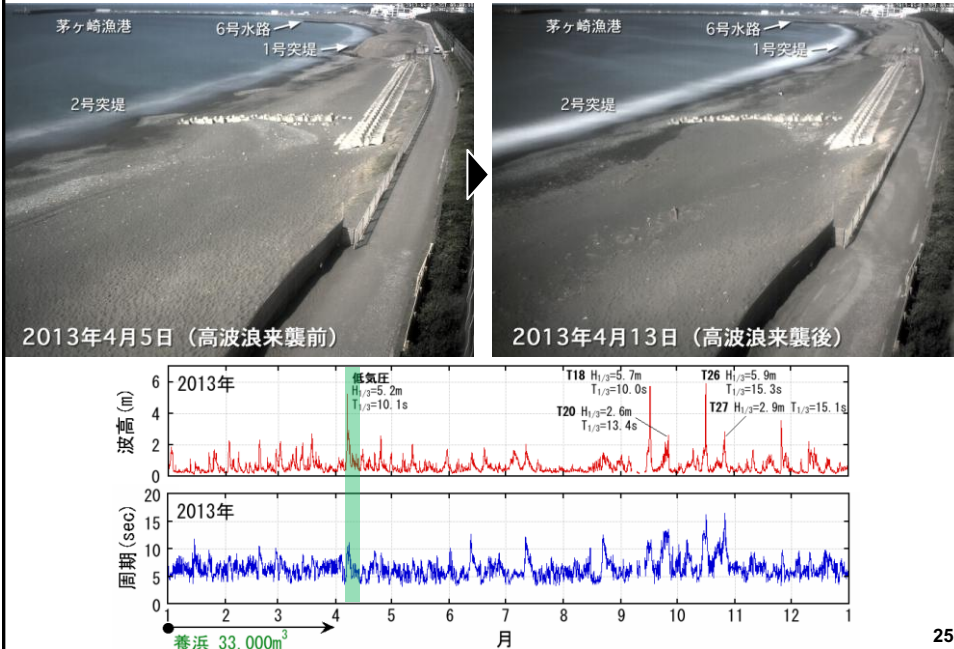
茅ヶ崎漁港
6号水路
1号突堤
2号突堤
2013年4月5日（高波浪来襲前）

茅ヶ崎漁港
6号水路
1号突堤
2号突堤
2013年4月13日（高波浪来襲後）

波高（m）
2013年
低気圧
$H_{1/3}$=5.2m
$T_{1/3}$=10.1s
T18 $H_{1/3}$=5.7m
$T_{1/3}$=10.0s
T20 $H_{1/3}$=2.6m
$T_{1/3}$=13.4s
T26 $H_{1/3}$=5.9m
$T_{1/3}$=15.3s
T27 $H_{1/3}$=2.9m $T_{1/3}$=15.1s
6
4
2
0

周期（sec）
2013年
20
15
10
5
0
1 2 3 4 5 6 7 8 9 10 11 12 1
月
養浜 33,000m$^3$

25